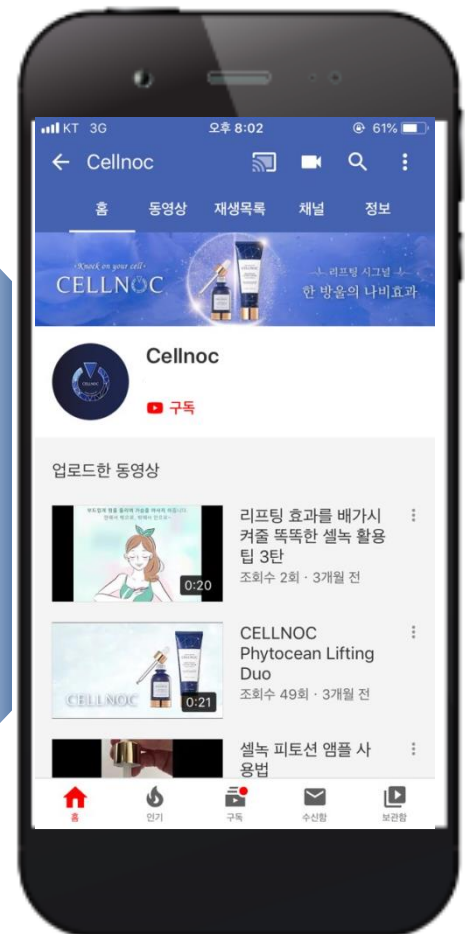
KT 3G 오후 8:02 61%

Cellnoc

홈 동영상 재생목록 채널 정보

Knock on your cell
CELLNOC
리프팅 시그널
한 방울의 나비효과

Cellnoc
구독

업로드한 동영상

0:20
리프팅 효과를 배가시켜줄 똑똑한 셀녹 활용팁 3탄
조회수 2회 · 3개월 전

CELLNOC
0:21
CELLNOC Phytocean Lifting Duo
조회수 49회 · 3개월 전

셀녹 피토션 앰플 사용법

홈 인기 구독 수신함 보관함